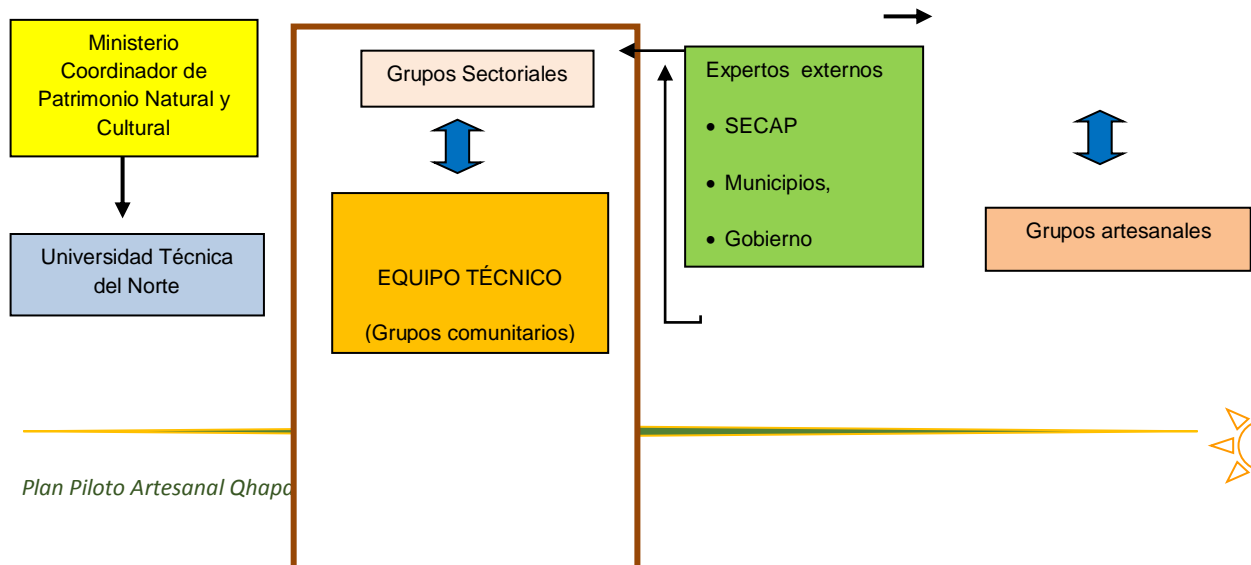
Ministerio Coordinador de Patrimonio Natural y Cultural

Universidad Técnica del Norte

Grupos Sectoriales

EQUIPO TÉCNICO

(Grupos comunitarios)

Expertos externos

• SECAP

• Municipios,

• Gobierno

Grupos artesanales

Plan Piloto Artesanal Qhapa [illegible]